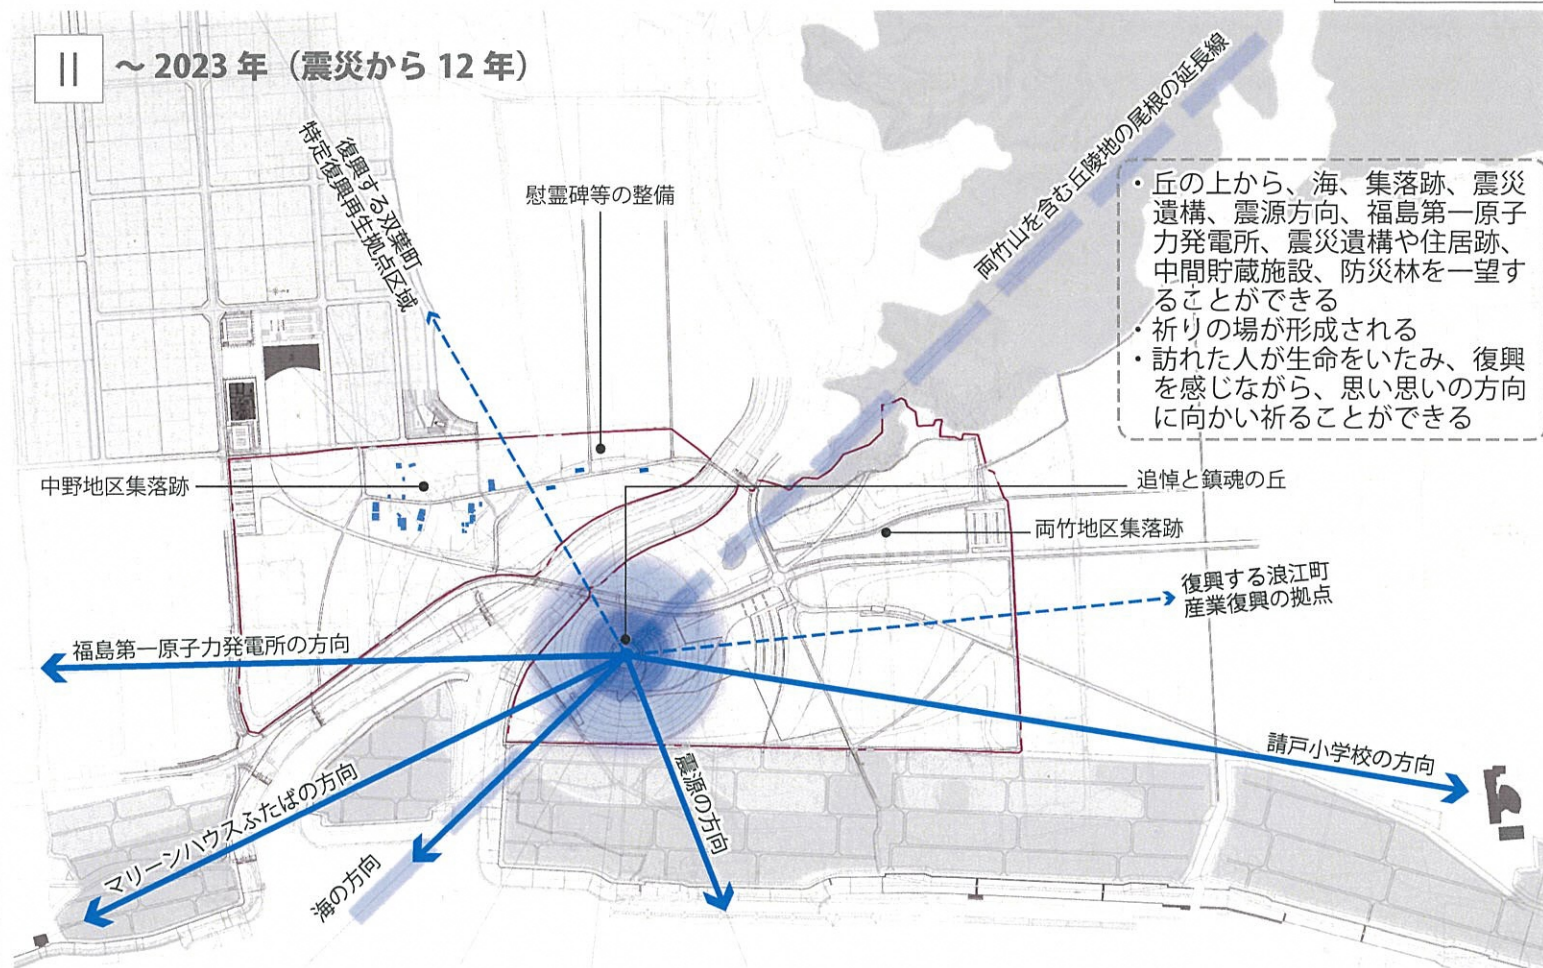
II ～2023 年（震災から 12 年）

復興する双葉町
特定復興再生拠点区域

慰霊碑等の整備

両竹山を含む丘陵地の尾根の延長線

・丘の上から、海、集落跡、震災遺構、震源方向、福島第一原子力発電所、震災遺構や住居跡、中間貯蔵施設、防災林を一望することができる
・祈りの場が形成される
・訪れた人が生命をいたみ、復興を感じながら、思い思いの方向に向かい祈ることができる

中野地区集落跡

追悼と鎮魂の丘

両竹地区集落跡

復興する浪江町
産業復興の拠点

福島第一原子力発電所の方向

請戸小学校の方向

マリーンハウスふたばの方向

震源の方向

海の方向